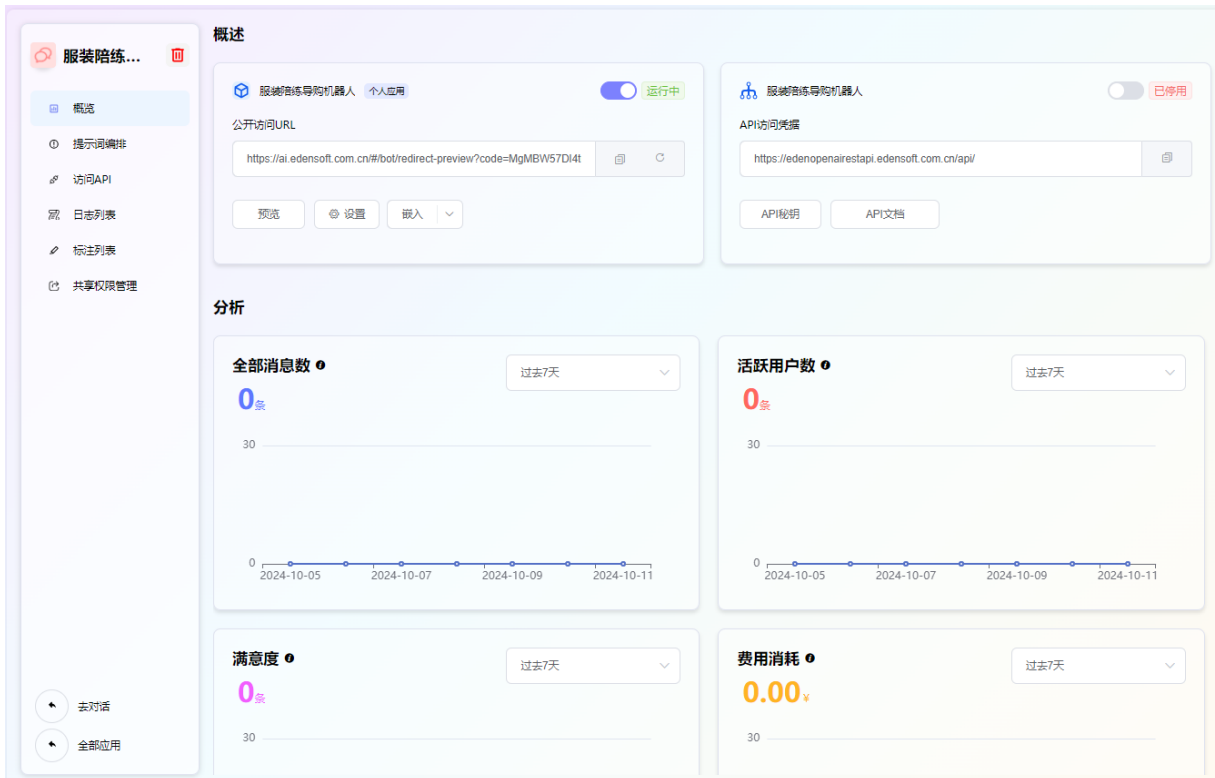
服装陪练...

概览
提示词编排
访问API
日志列表
标注列表
共享权限管理

去对话
全部应用

概述

服装陪练导购机器人 个人应用
运行中
公开访问URL
https://ai.edensoft.com.cn/#/bot/redirect-preview?code=MgMBW57DI4t
预览
设置
嵌入

服装陪练导购机器人
已停用
API访问凭据
https://edenopenairestapi.edensoft.com.cn/api/
API秘钥
API文档

分析

全部消息数
过去7天
0条
30
0
2024-10-05
2024-10-07
2024-10-09
2024-10-11

活跃用户数
过去7天
0条
30
0
2024-10-05
2024-10-07
2024-10-09
2024-10-11

满意度
过去7天
0条
30

费用消耗
过去7天
0.00¥
30